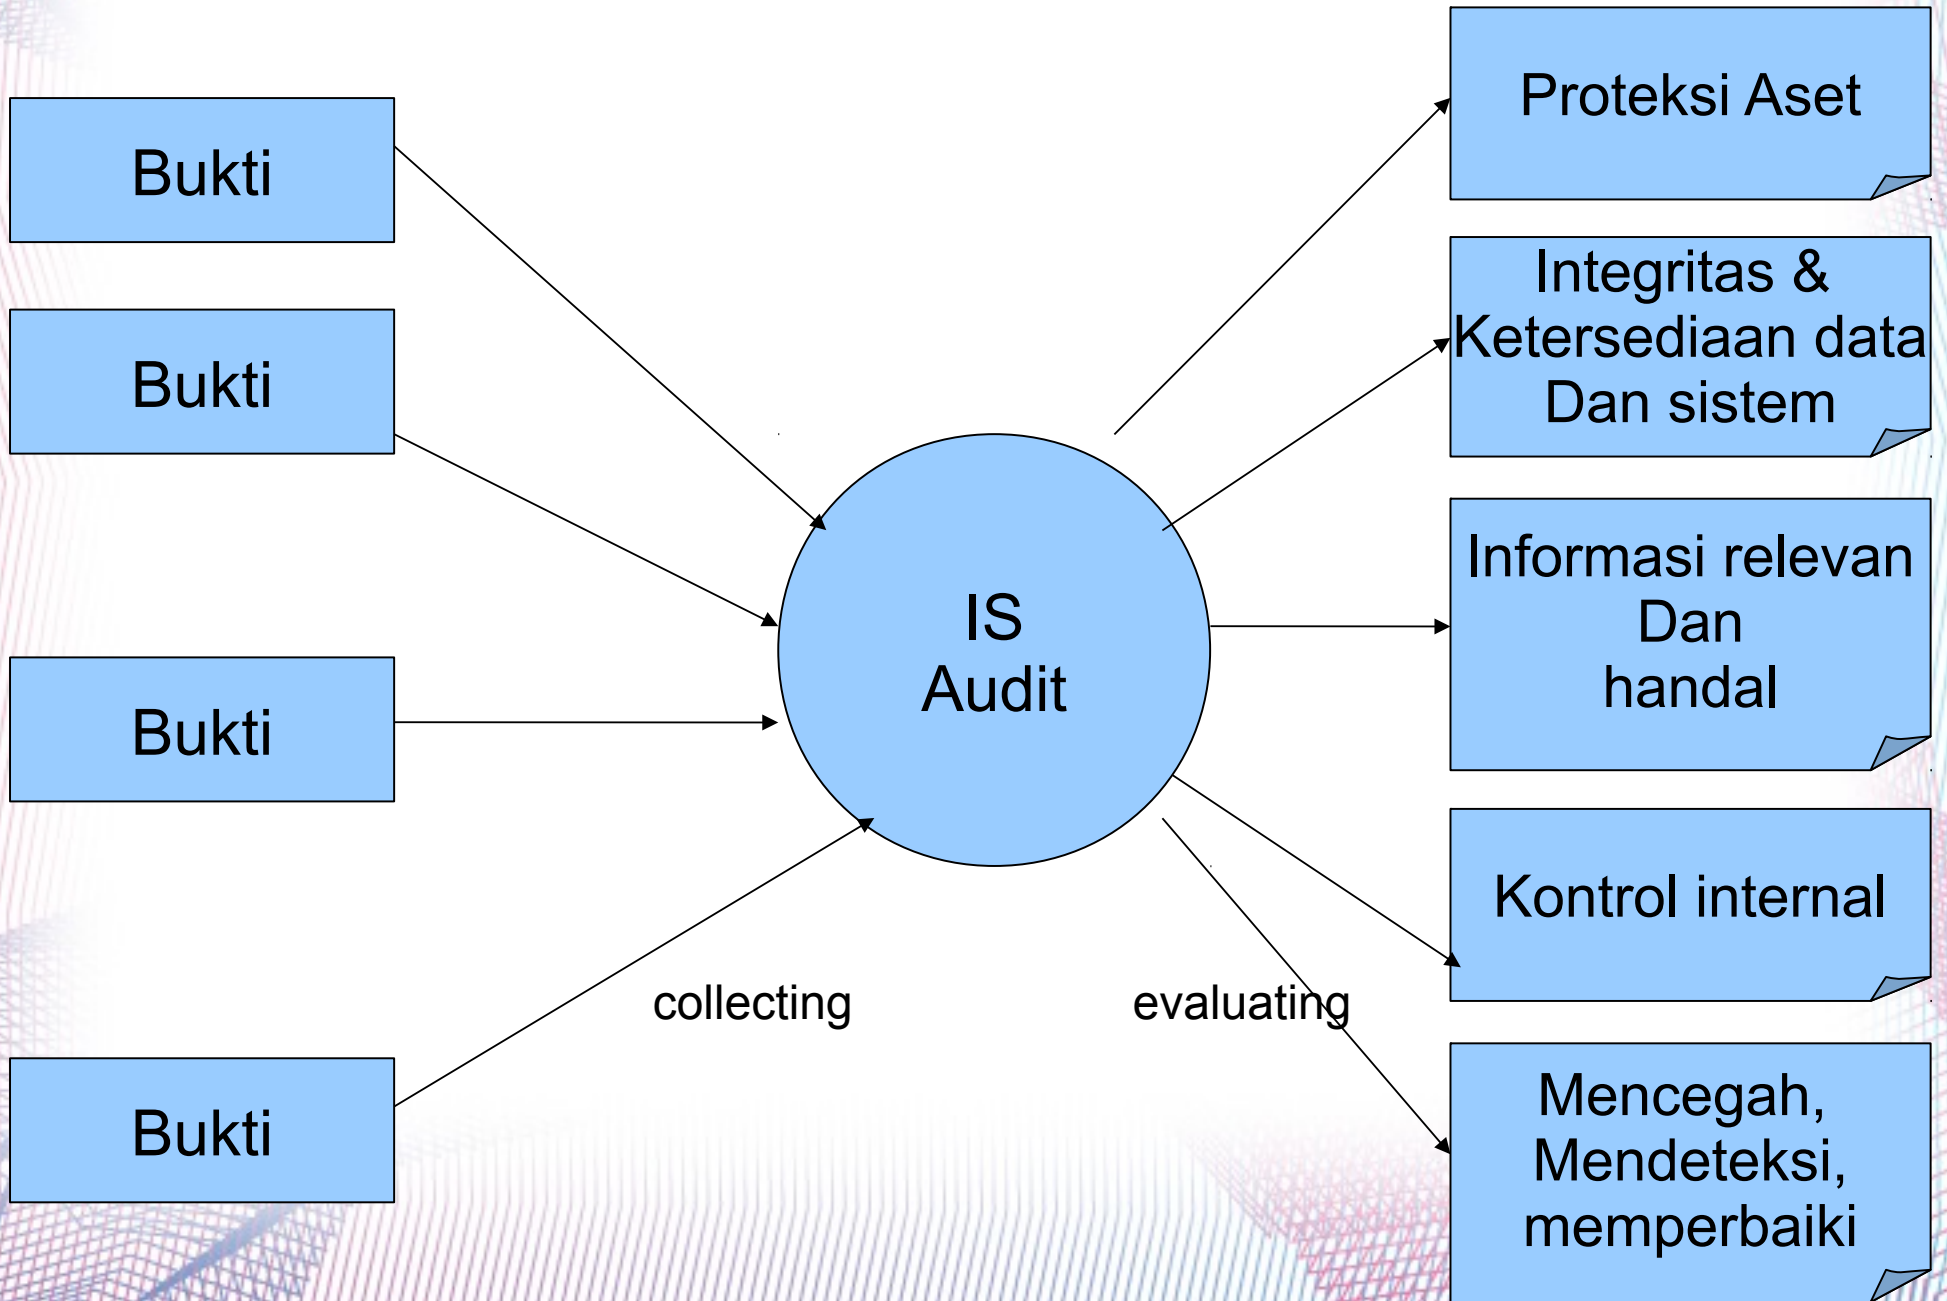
Bukti

Bukti

Bukti

Bukti

IS
Audit

collecting

evaluating

Proteksi Aset

Integritas &
Ketersediaan data
Dan sistem

Informasi relevan
Dan
handal

Kontrol internal

Mencegah,
Mendeteksi,
memperbaiki